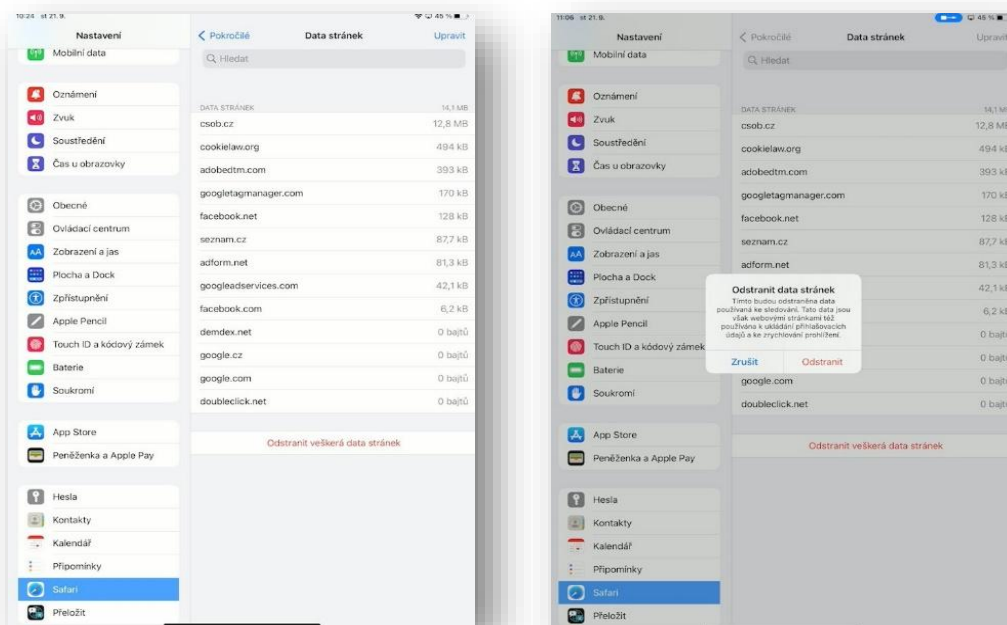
10:24 st 21. 9.
45 %

Nastavení
Mobilní data
Oznámení
Zvuk
Soustředění
Čas u obrazovky
Obecné
Ovládací centrum
Zobrazení a jas
Plocha a Dock
Zpřístupnění
Apple Pencil
Touch ID a kódový zámek
Baterie
Soukromí
App Store
Peněženka a Apple Pay
Hesla
Kontakty
Kalendář
Připomínky
Safari
Přeložit

Pokročilé
Data stránek
Upravit
Hledat

| DATA STRÁNEK | 14,1 MB |
|---|---|
| csob.cz | 12,8 MB |
| cookielaw.org | 494 kB |
| adobedtm.com | 393 kB |
| googletagmanager.com | 170 kB |
| facebook.net | 128 kB |
| seznam.cz | 87,7 kB |
| adform.net | 81,3 kB |
| googleadservices.com | 42,1 kB |
| facebook.com | 6,2 kB |
| demdex.net | 0 bajtů |
| google.cz | 0 bajtů |
| google.com | 0 bajtů |
| doubleclick.net | 0 bajtů |

Odstranit veškerá data stránek

11:06 st 21. 9.
45 %

Nastavení
Mobilní data
Oznámení
Zvuk
Soustředění
Čas u obrazovky
Obecné
Ovládací centrum
Zobrazení a jas
Plocha a Dock
Zpřístupnění
Apple Pencil
Touch ID a kódový zámek
Baterie
Soukromí
App Store
Peněženka a Apple Pay
Hesla
Kontakty
Kalendář
Připomínky
Safari
Přeložit

Pokročilé
Data stránek
Upravi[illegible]
Hledat

| DATA STRÁNEK | 14,1 M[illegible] |
|---|---|
| csob.cz | 12,8 M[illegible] |
| cookielaw.org | 494 k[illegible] |
| adobedtm.com | 393 k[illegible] |
| googletagmanager.com | 170 k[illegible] |
| facebook.net | 128 k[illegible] |
| seznam.cz | 87,7 k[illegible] |
| adform.net | 81,3 k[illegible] |
| | 42,1 k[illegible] |
| | 6,2 k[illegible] |
| | 0 bajt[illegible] |
| | 0 bajt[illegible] |
| google.com | 0 bajt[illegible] |
| doubleclick.net | 0 bajt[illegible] |

Odstranit data stránek
Tímto budou odstraněna data používaná ke sledování. Tato data jsou však webovými stránkami též používána k ukládání přihlašovacích údajů a ke zrychlování prohlížení.
Zrušit
Odstranit

Odstranit veškerá data stránek